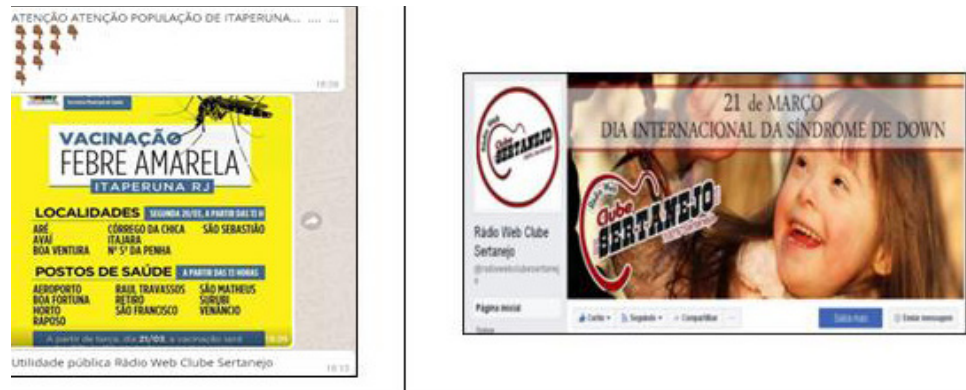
ATENÇÃO ATENÇÃO POPULAÇÃO DE ITAPERUNA... ... ...

18:38

Secretaria Municipal de Saúde

VACINAÇÃO
FEBRE AMARELA
ITAPERUNA RJ

LOCALIDADES SEGUNDA 20/03, A PARTIR DAS 13 H

ARÉ
AVAÍ
BOA VENTURA
CÓRREGO DA CHICA
ITAJARA
Nº Sª DA PENHA
SÃO SEBASTIÃO

POSTOS DE SAÚDE A PARTIR DAS 13 HORAS

AEROPORTO
BOA FORTUNA
HORTO
RAPOSO
RAUL TRAVASSOS
RETIRO
SÃO FRANCISCO
SÃO MATHEUS
SURUBI
VENÂNCIO

A partir de terça, dia 21/03, a vacinação será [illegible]

18:39

Utilidade pública Rádio Web Clube Sertanejo

18:33

21 de MARÇO
DIA INTERNACIONAL DA SÍNDROME DE DOWN

Rádio Web Clube SERTANEJO

Rádio Web Clube Sertanejo
@radiowebclubesertanejo

Página inicial

Curtir
Seguindo
Compartilhar
...
Saiba mais
Enviar mensagem